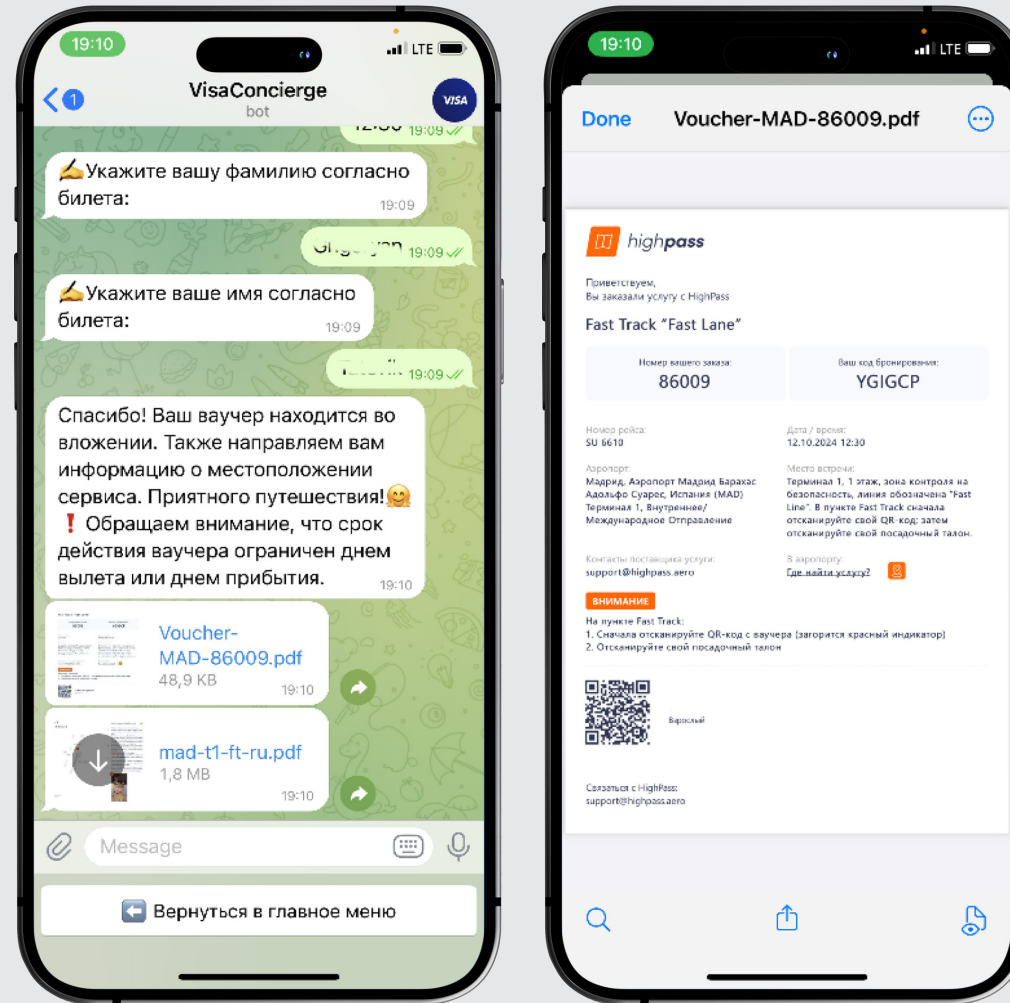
19:10 LTE

1 VisaConcierge
bot
VISA

19:09

✍️Укажите вашу фамилию согласно билета:
19:09

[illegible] 19:09

✍️Укажите ваше имя согласно билета:
19:09

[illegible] 19:09

Спасибо! Ваш ваучер находится во вложении. Также направляем вам информацию о местоположении сервиса. Приятного путешествия!🤗
❗ Обращаем внимание, что срок действия ваучера ограничен днем вылета или днем прибытия.
19:10

Voucher-MAD-86009.pdf
48,9 KB
19:10

mad-t1-ft-ru.pdf
1,8 MB
19:10

Message

⬅️ Вернуться в главное меню

19:10 LTE

Done Voucher-MAD-86009.pdf

highpass

Приветствуем,
Вы заказали услугу с HighPass

Fast Track "Fast Lane"

| Номер вашего заказа: 86009 | Ваш код бронирования: YGIGCP |
|---|---|

Номер рейса:
SU 6610

Дата / время:
12.10.2024 12:30

Аэропорт:
Мадрид, Аэропорт Мадрид Барахас Адольфо Суарес, Испания (MAD) Терминал 1, Внутреннее/Международное Отправление

Место встречи:
Терминал 1, 1 этаж, зона контроля на безопасность, линия обозначена "Fast Line". В пункте Fast Track сначала отсканируйте свой QR-код; затем отсканируйте свой посадочный талон.

Контакты поставщика услуги:
support@highpass.aero

В аэропорту:
Где найти услугу?

ВНИМАНИЕ
На пункте Fast Track:
1. Сначала отсканируйте QR-код с ваучера (загорится красный индикатор)
2. Отсканируйте свой посадочный талон

Взрослый

Связаться с HighPass:
support@highpass.aero